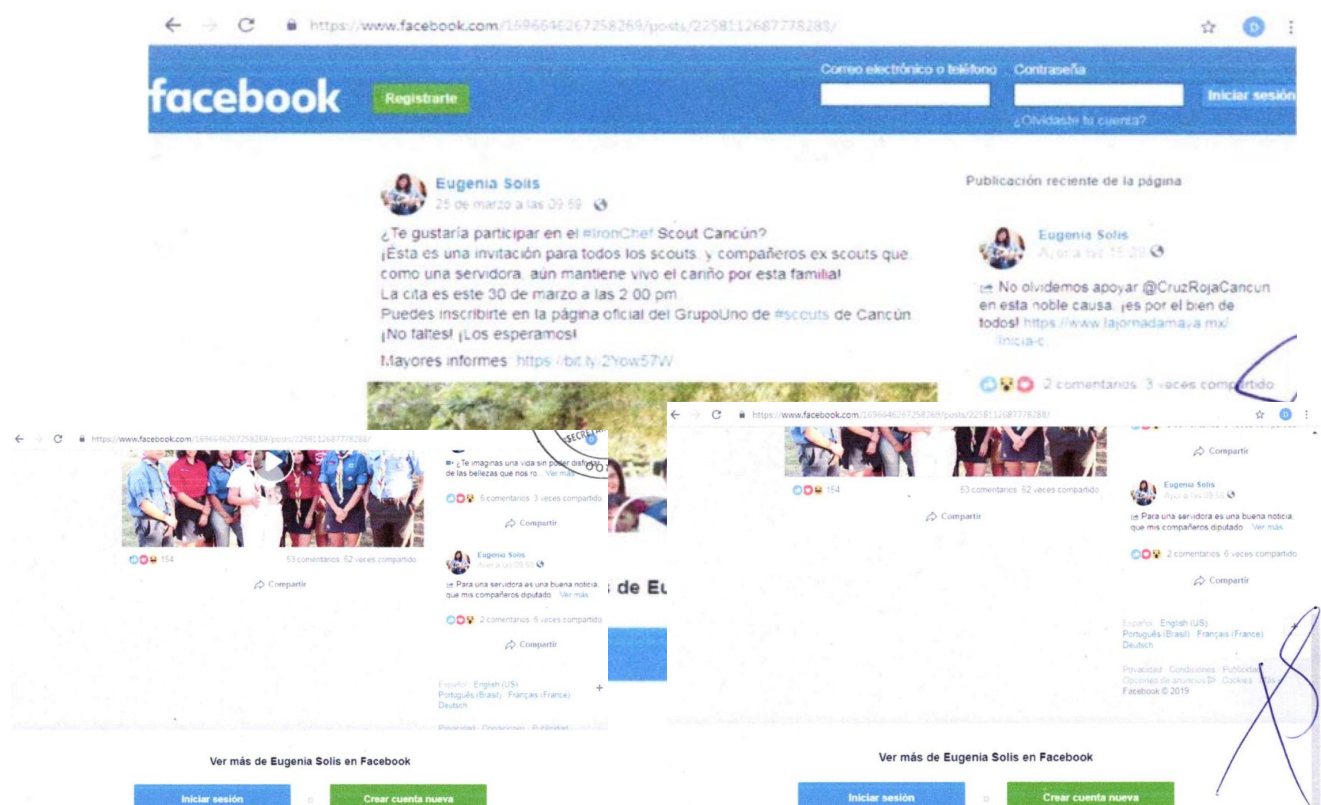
https://www.facebook.com/1696646267258269/posts/2258112687778283/

facebook Registrarte

Correo electrónico o teléfono Contraseña Iniciar sesión

¿Olvidaste tu cuenta?

Eugenia Solis
25 de marzo a las 09:59

¿Te gustaría participar en el #IronChef Scout Cancún?
¡Ésta es una invitación para todos los scouts, y compañeros ex scouts que, como una servidora, aún mantiene vivo el cariño por esta familia!
La cita es este 30 de marzo a las 2:00 pm.
Puedes inscribirte en la página oficial del GrupoUno de #scouts de Cancún.
¡No faltes! ¡Los esperamos!
Mayores informes: https://bit.ly/2Yow57W

Publicación reciente de la página

Eugenia Solis
Ayer a las 15:20

No olvidemos apoyar @CruzRojaCancun en esta noble causa. ¡es por el bien de todos! https://www.lajornadamaya.mx/ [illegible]

2 comentarios 3 veces compartido

https://www.facebook.com/1696646267258269/posts/2258112687778283/

¿Te imaginas una vida sin poder disfrutar de las bellezas que nos ro... Ver más

5 comentarios 3 veces compartido

Compartir

154 53 comentarios 62 veces compartido

Compartir

Eugenia Solis
Ayer a las 09:55

Para una servidora es una buena noticia, que mis compañeros diputado... Ver más

2 comentarios 5 veces compartido

Compartir

de Eu

Español English (US)
Português (Brasil) Français (France)
Deutsch

Privacidad · Condiciones · Publicidad

Ver más de Eugenia Solis en Facebook

Iniciar sesión o Crear cuenta nueva

https://www.facebook.com/1696646267258269/posts/2258112687778283/

Compartir

154 53 comentarios 62 veces compartido

Compartir

Eugenia Solis
Ayer a las 09:55

Para una servidora es una buena noticia, que mis compañeros diputado... Ver más

2 comentarios 6 veces compartido

Compartir

Español English (US)
Português (Brasil) Français (France)
Deutsch

Privacidad · Condiciones · Publicidad · Opciones de anuncios · Cookies · Más
Facebook © 2019

Ver más de Eugenia Solis en Facebook

Iniciar sesión o Crear cuenta nueva